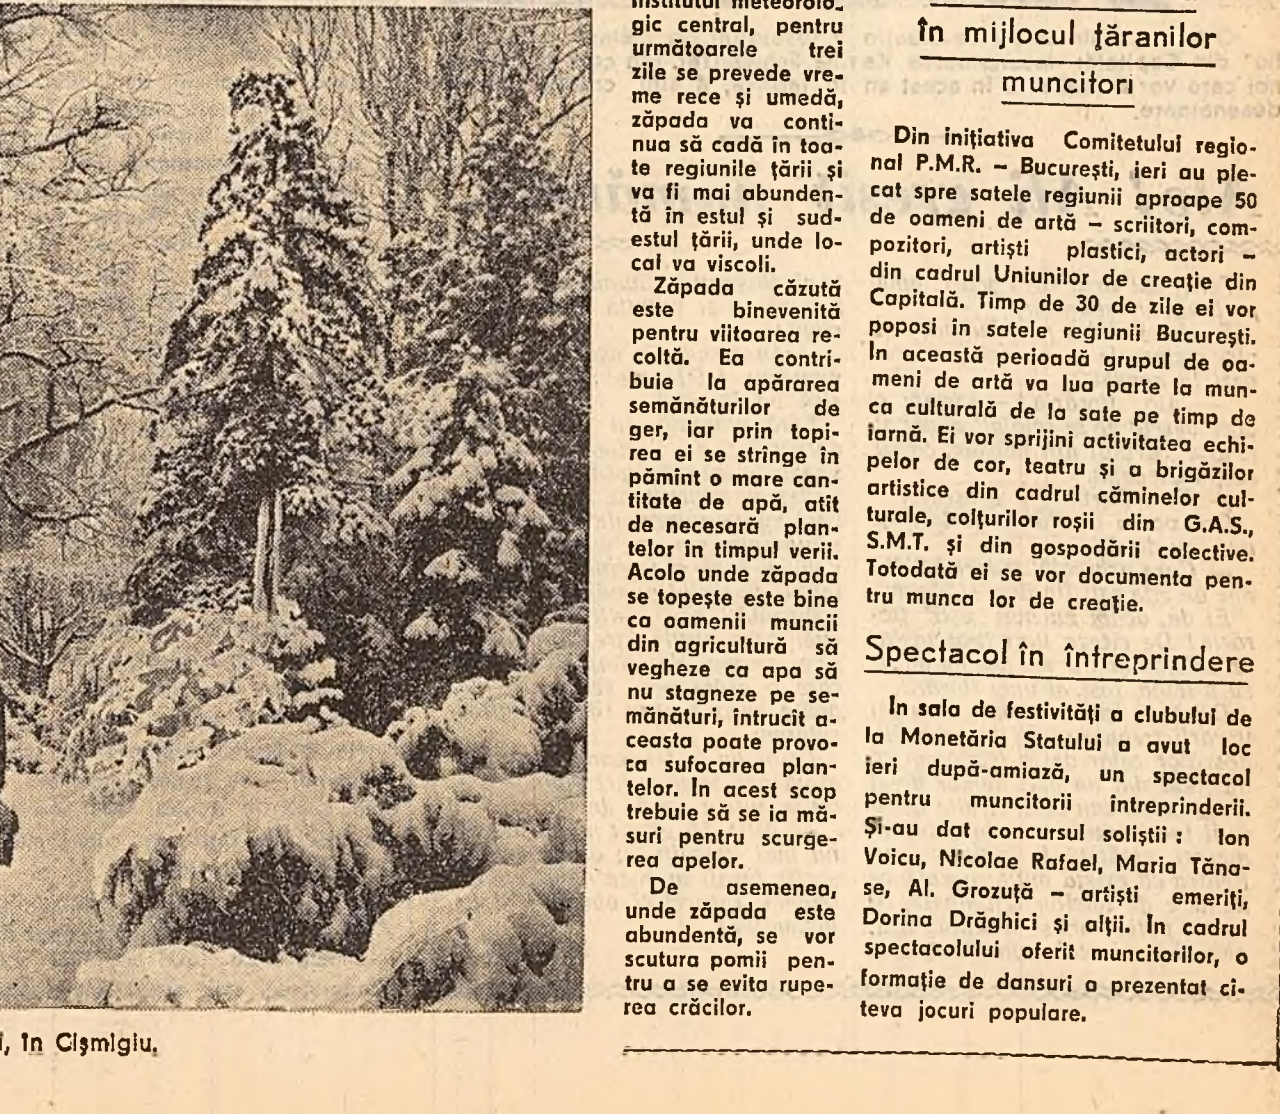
institutul meteorologic central, pentru următoarele trei zile se prevede vreme rece şi umedă, zăpada va continua să cadă în toate regiunile ţării şi va fi mai abundentă în estul şi sud-estul ţării, unde local va viscoli.

Zăpada căzută este binevenită pentru viitoarea recoltă. Ea contribuie la apărarea semănăturilor de ger, iar prin topirea ei se strînge în pămînt o mare cantitate de apă, atît de necesară plantelor în timpul verii. Acolo unde zăpada se topeşte este bine ca oamenii muncii din agricultură să vegheze ca apa să nu stagneze pe semănături, întrucît aceasta poate provoca sufocarea plantelor. În acest scop trebuie să se ia măsuri pentru scurgerea apelor.

De asemenea, unde zăpada este abundentă, se vor scutura pomii pentru a se evita ruperea crăcilor.

În mijlocul ţăranilor muncitori

Din iniţiativa Comitetului regional P.M.R. – Bucureşti, ieri au plecat spre satele regiunii aproape 50 de oameni de artă – scriitori, compozitori, artişti plastici, actori – din cadrul Uniunilor de creaţie din Capitală. Timp de 30 de zile ei vor poposi în satele regiunii Bucureşti. În această perioadă grupul de oameni de artă va lua parte la munca culturală de la sate pe timp de iarnă. Ei vor sprijini activitatea echipelor de cor, teatru şi a brigăzilor artistice din cadrul căminelor culturale, colţurilor roşii din G.A.S., S.M.T. şi din gospodării colective. Totodată ei se vor documenta pentru munca lor de creaţie.

Spectacol în întreprindere

În sala de festivităţi a clubului de la Monetăria Statului a avut loc ieri după-amiază, un spectacol pentru muncitorii întreprinderii. Şi-au dat concursul soliştii : Ion Voicu, Nicolae Rafael, Maria Tănase, Al. Grozuţă – artişti emeriţi, Dorina Drăghici şi alţii. În cadrul spectacolului oferit muncitorilor, o formaţie de dansuri a prezentat cîteva jocuri populare.

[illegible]l, în Cişmigiu.